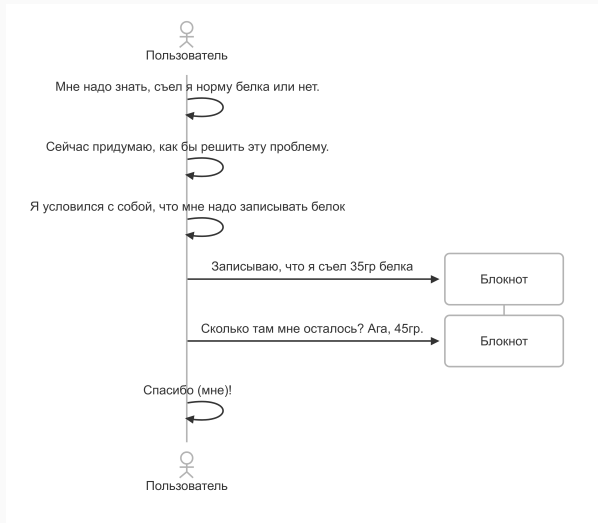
Пользователь

Мне надо знать, съел я норму белка или нет.

Сейчас придумаю, как бы решить эту проблему.

Я условился с собой, что мне надо записывать белок

Записываю, что я съел 35гр белка

Блокнот

Сколько там мне осталось? Ага, 45гр.

Блокнот

Спасибо (мне)!

Пользователь